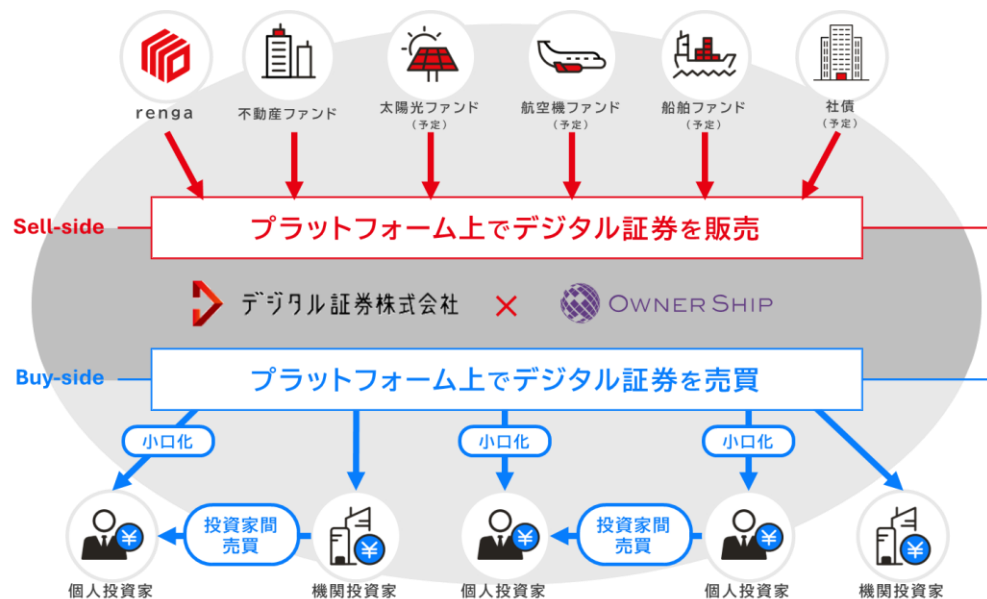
renga

不動産ファンド

太陽光ファンド
（予定）

航空機ファンド
（予定）

船舶ファンド
（予定）

社債
（予定）

Sell-side

プラットフォーム上でデジタル証券を販売

デジタル証券株式会社 × OWNERSHIP

Buy-side

プラットフォーム上でデジタル証券を売買

小口化

小口化

小口化

投資家間
売買

投資家間
売買

¥

個人投資家

機関投資家

個人投資家

個人投資家

機関投資家